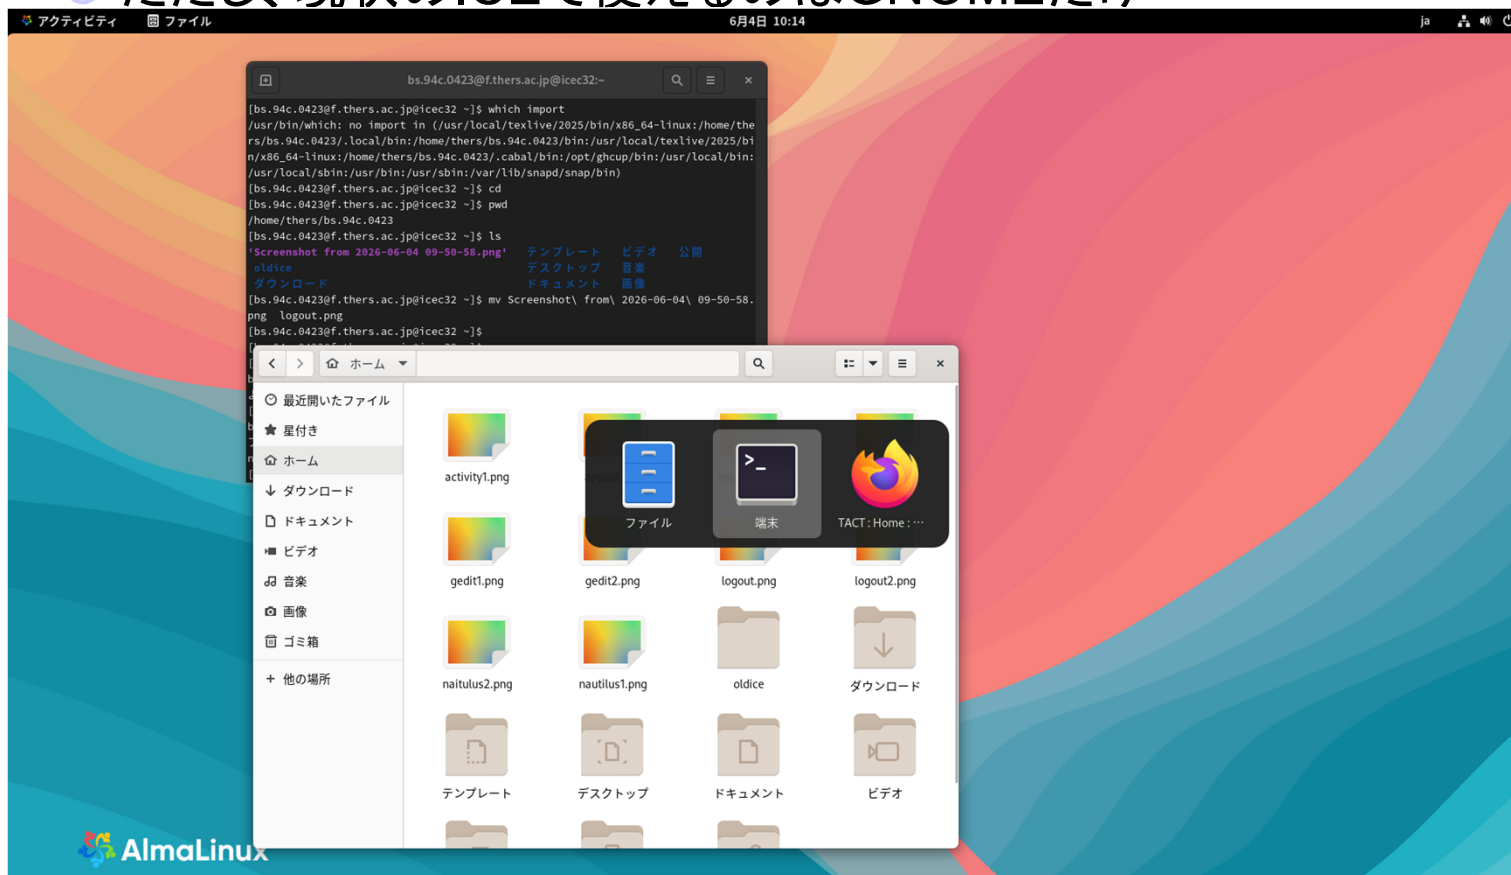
アクティビティ ファイル 6月4日 10:14 ja

bs.94c.0423@f.thers.ac.jp@icec32:~

[bs.94c.0423@f.thers.ac.jp@icec32 ~]$ which import
/usr/bin/which: no import in (/usr/local/texlive/2025/bin/x86_64-linux:/home/thers/bs.94c.0423/.local/bin:/home/thers/bs.94c.0423/bin:/usr/local/texlive/2025/bin/x86_64-linux:/home/thers/bs.94c.0423/.cabal/bin:/opt/ghcup/bin:/usr/local/bin:/usr/local/sbin:/usr/bin:/usr/sbin:/var/lib/snapd/snap/bin)
[bs.94c.0423@f.thers.ac.jp@icec32 ~]$ cd
[bs.94c.0423@f.thers.ac.jp@icec32 ~]$ pwd
/home/thers/bs.94c.0423
[bs.94c.0423@f.thers.ac.jp@icec32 ~]$ ls
'Screenshot from 2026-06-04 09-50-58.png' テンプレート ビデオ 公開
oldice デスクトップ 音楽
ダウンロード ドキュメント 画像
[bs.94c.0423@f.thers.ac.jp@icec32 ~]$ mv Screenshot\ from\ 2026-06-04\ 09-50-58.png logout.png
[bs.94c.0423@f.thers.ac.jp@icec32 ~]$

ホーム

最近開いたファイル
星付き
ホーム
ダウンロード
ドキュメント
ビデオ
音楽
画像
ゴミ箱
+ 他の場所

activity1.png
ファイル
端末
TACT : Home : ···
gedit1.png
gedit2.png
logout.png
logout2.png
naitulus2.png
nautilus1.png
oldice
ダウンロード
テンプレート
デスクトップ
ドキュメント
ビデオ

AlmaLinux